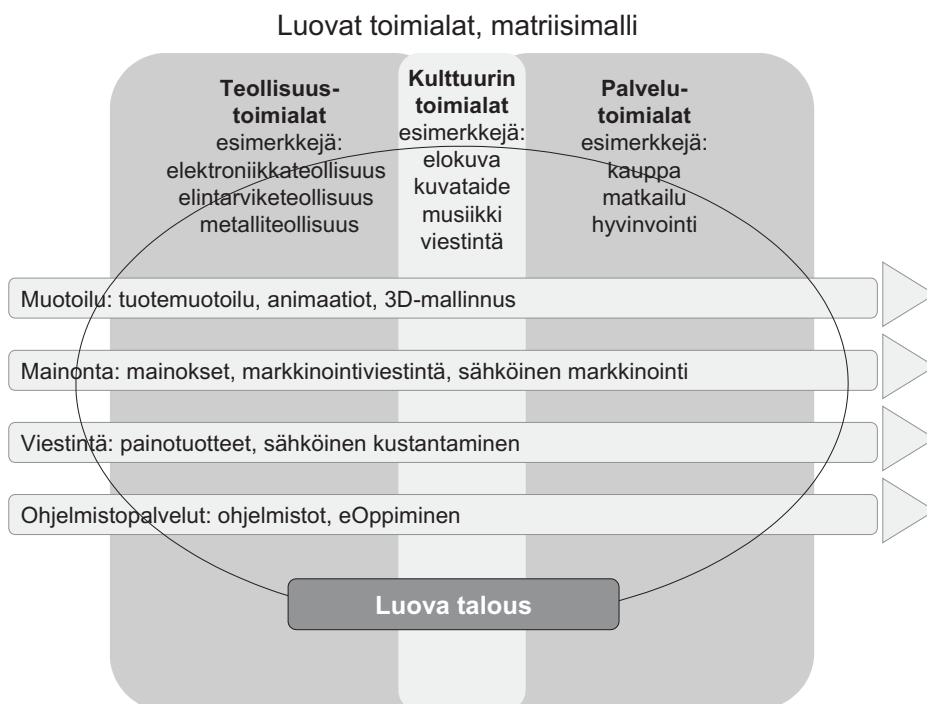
Luovat toimialat, matriisimalli

**Teollisuustoimialat**
esimerkkejä:
elektroniikkateollisuus
elintarviketeollisuus
metalliteollisuus

**Kulttuurin toimialat**
esimerkkejä:
elokuva
kuvataide
musiikki
viestintä

**Palvelutoimialat**
esimerkkejä:
kauppa
matkailu
hyvinvointi

Muotoilu: tuotemuotoilu, animaatiot, 3D-mallinnus

Mainonta: mainokset, markkinointiviestintä, sähköinen markkinointi

Viestintä: painotuotteet, sähköinen kustantaminen

Ohjelmistopalvelut: ohjelmistot, eOppiminen

**Luova talous**